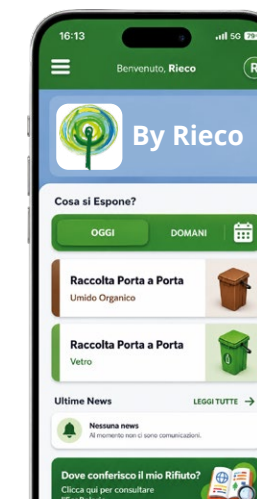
16:13

5G

Benvenuto, Rieco

R

By Rieco

Cosa si Espone?

OGGI

DOMANI

Raccolta Porta a Porta

Umido Organico

Raccolta Porta a Porta

Vetro

Ultime News

LEGGI TUTTE →

Nessuna news

Al momento non ci sono comunicazioni.

Dove conferisco il mio Rifiuto?

Clicca qui per consultare

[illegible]